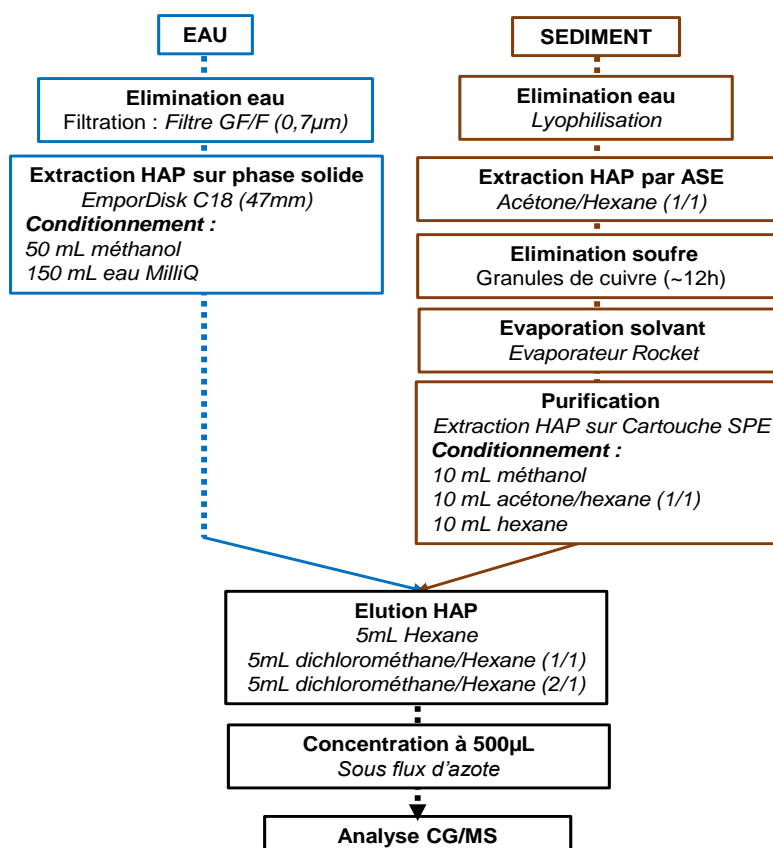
EAU

Elimination eau
Filtration : Filtre GF/F (0,7µm)

Extraction HAP sur phase solide
EmporDisk C18 (47mm)
Conditionnement :
50 mL méthanol
150 mL eau MilliQ

SEDIMENT

Elimination eau
Lyophilisation

Extraction HAP par ASE
Acétone/Hexane (1/1)

Elimination soufre
Granules de cuivre (~12h)

Evaporation solvant
Evaporateur Rocket

Purification
Extraction HAP sur Cartouche SPE
Conditionnement :
10 mL méthanol
10 mL acétone/hexane (1/1)
10 mL hexane

Elution HAP
5mL Hexane
5mL dichlorométhane/Hexane (1/1)
5mL dichlorométhane/Hexane (2/1)

Concentration à 500µL
Sous flux d'azote

Analyse CG/MS